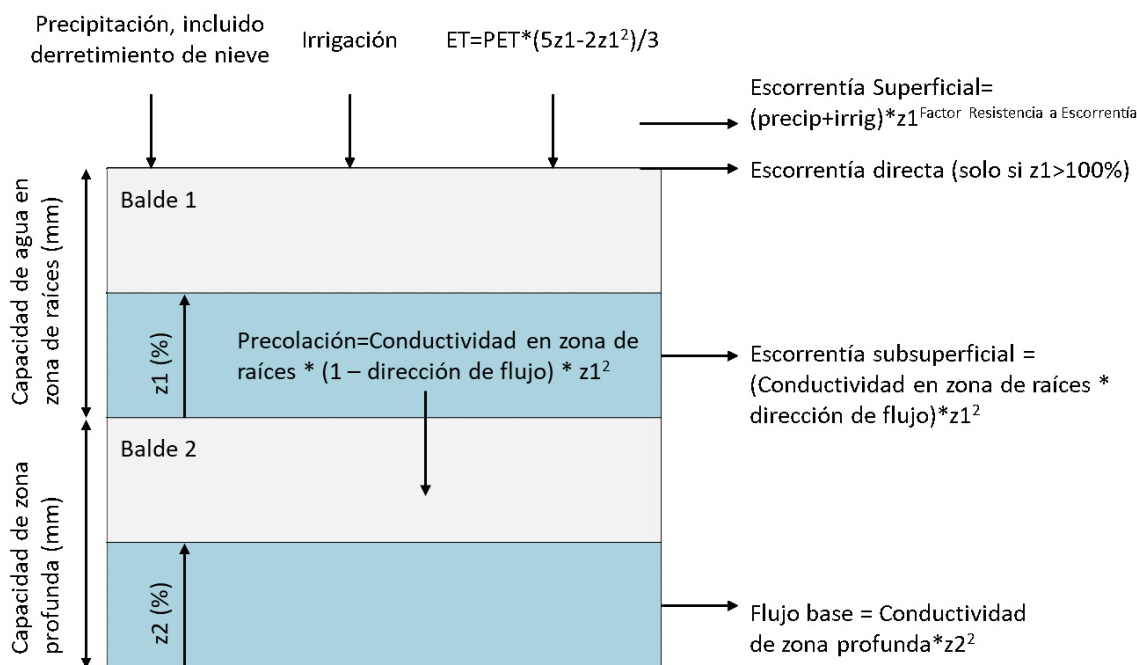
Precipitación, incluido derretimiento de nieve

Irrigación

ET=PET*(5z1-2z1$^2$)/3

Escorrentía Superficial= (precip+irrig)*z1$^{\text{Factor Resistencia a Escorrentía}}$

Escorrentía directa (solo si z1>100%)

Capacidad de agua en zona de raíces (mm)

Balde 1

z1 (%)

Precolación=Conductividad en zona de raíces * (1 – dirección de flujo) * z1$^2$

Escorrentía subsuperficial = (Conductividad en zona de raíces * dirección de flujo)*z1$^2$

Capacidad de zona profunda (mm)

Balde 2

z2 (%)

Flujo base = Conductividad de zona profunda*z2$^2$